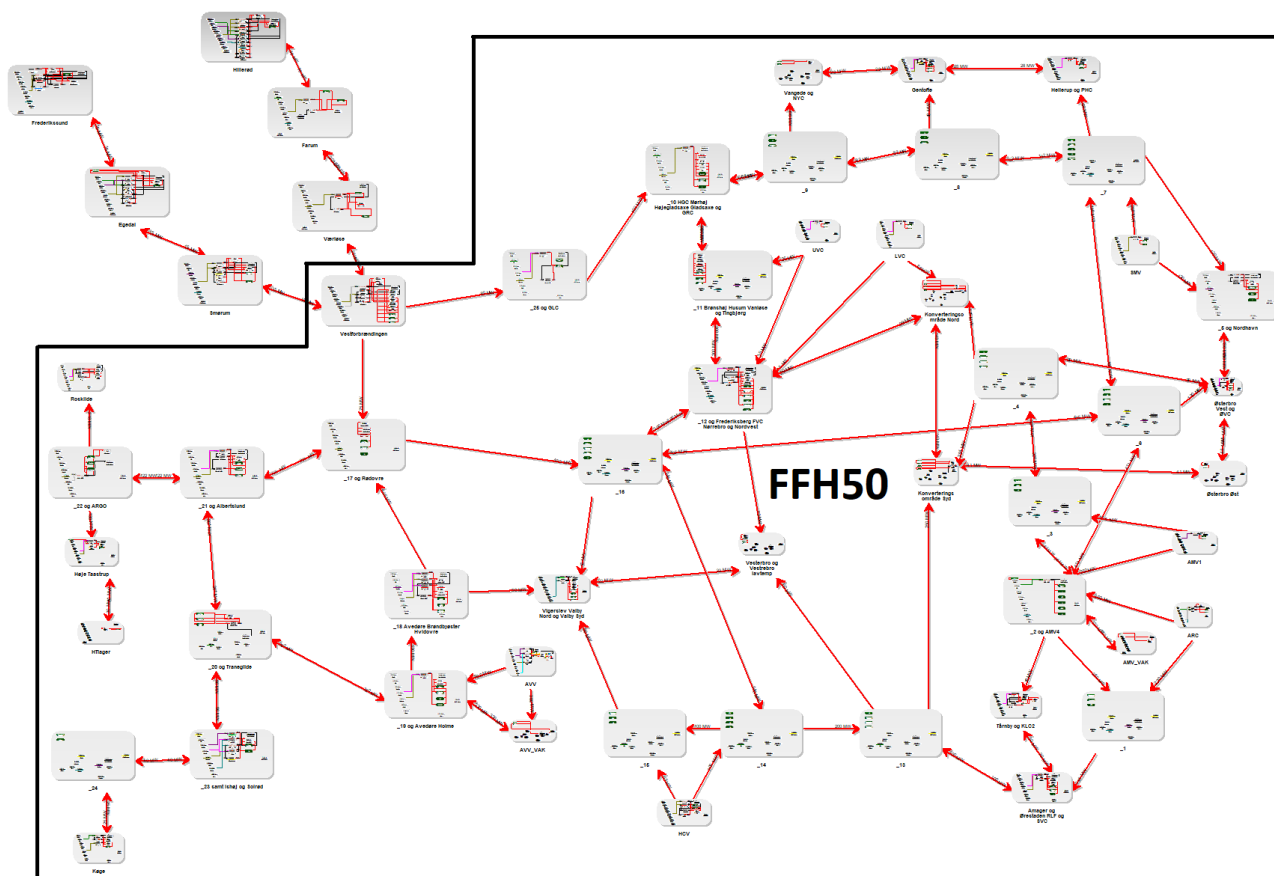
Hillerød

Frederikssund

Farum

Egedal

Værløse

Smørum

Vestforbrændingen

_26 og BLC

_10 HGC Mørhøj Højegladsaxe Gladsaxe og GRC

Vangede og NVC

Gentofte

Hellerup og PHC

_9

_8

_7

UVC

LVC

SMV

_11 Brønshøj Husum Vanløse og Tingbjerg

Konverteringsområde Nord

_6 og Nordhavn

_12 og Frederiksberg FVC Nørrebro og Nordvest

_4

Østerbro Vest og ØVC

_5

Roskilde

_22 og ARGO

_21 og Albertslund

_17 og Rødovre

_16

FFH50

Konverteringsområde Syd

Østerbro Øst

_3

AMV1

Høje Taastrup

HTager

Vesterbro og Vesterbro lavtemp

Vigerslev Valby Nord og Valby Syd

_18 Avedøre Brøndbyøster Hvidovre

_2 og AMV4

ARC

AMV_VAK

_20 og Tranegilde

AVV

_19 og Avedøre Holme

AVV_VAK

Tårnby og KLC2

_1

_24

_23 samt Ishøj og Solrød

_15

_14

_13

Amager og Ørestaden RLF og SVC

HCV

Køge